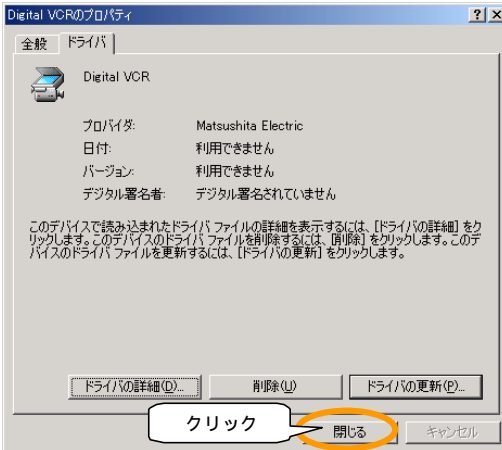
Digital VCRのプロパティ ? X

全般 ドライバ

Digital VCR

プロバイダ: Matsushita Electric
日付: 利用できません
バージョン: 利用できません
デジタル署名者: デジタル署名されていません

このデバイスで読み込まれたドライバ ファイルの詳細を表示するには、[ドライバの詳細] をクリックします。このデバイスのドライバ ファイルを削除するには、[削除] をクリックします。このデバイスのドライバ ファイルを更新するには、[ドライバの更新] をクリックします。

ドライバの詳細(D)... 削除(U) ドライバの更新(P)...

クリック 閉じる キャンセル